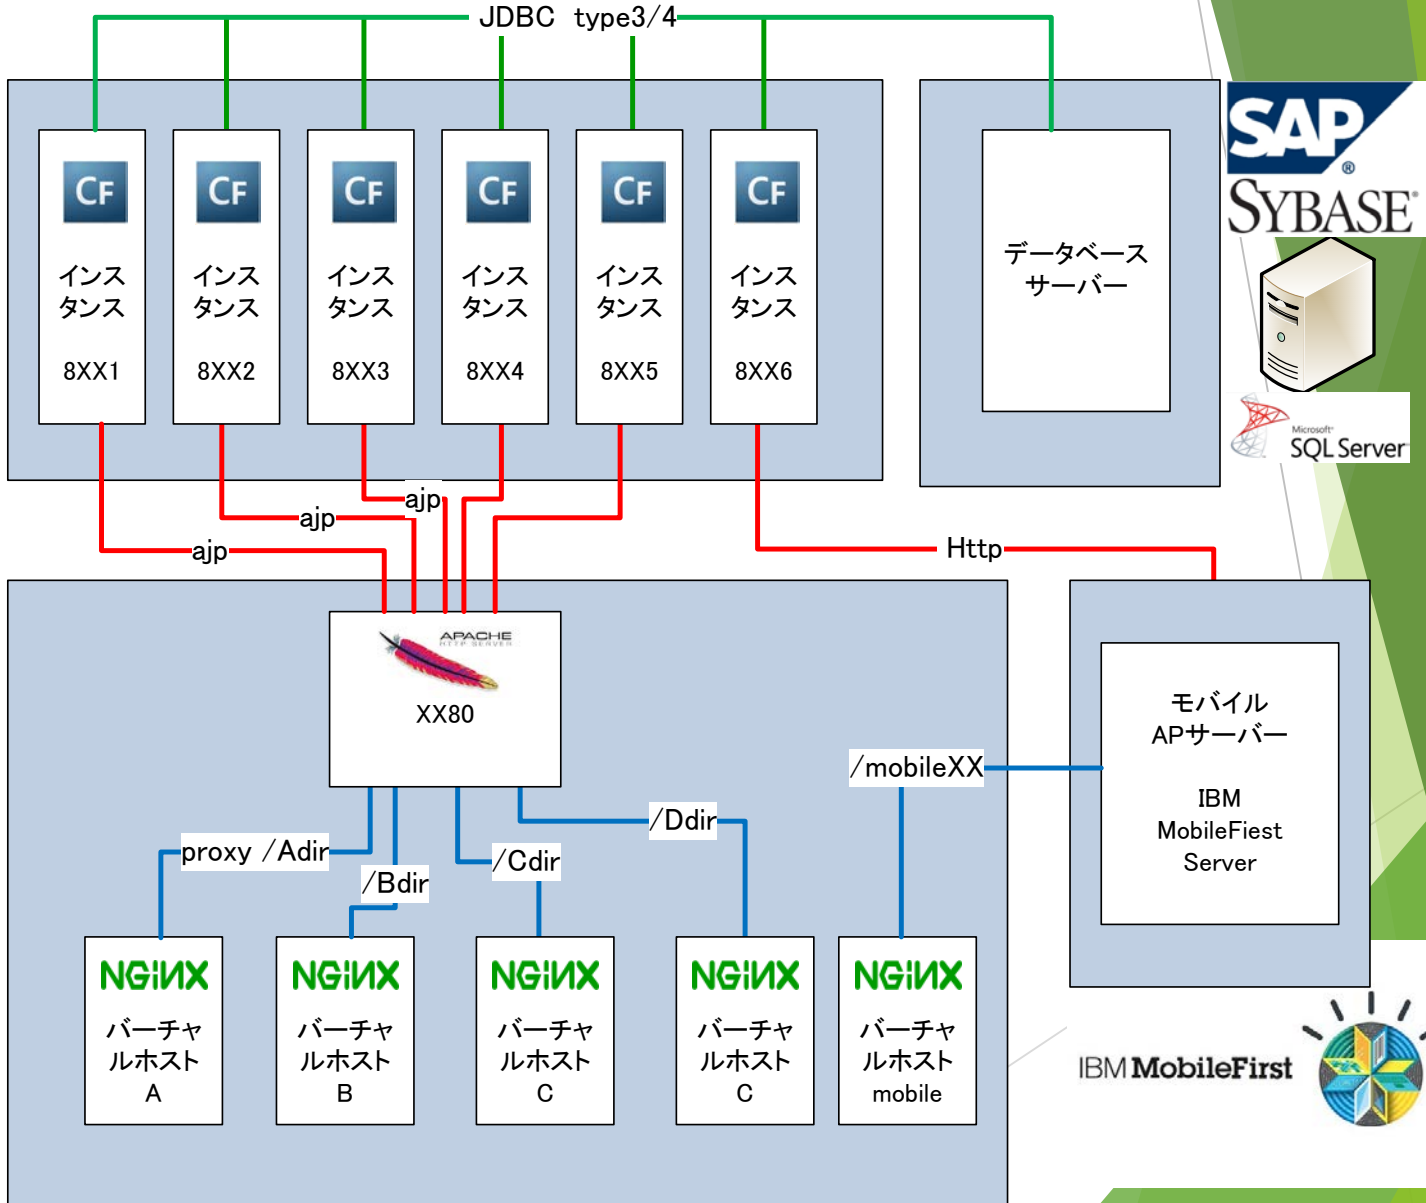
JDBC type3/4

CF
インスタンス
8XX1

CF
インスタンス
8XX2

CF
インスタンス
8XX3

CF
インスタンス
8XX4

CF
インスタンス
8XX5

CF
インスタンス
8XX6

データベースサーバー

SAP
SYBASE

Microsoft SQL Server

ajp
ajp
ajp

Http

APACHE HTTP SERVER
XX80

/mobileXX

モバイルAPサーバー

IBM MobileFiest Server

proxy /Adir
/Bdir
/Cdir
/Ddir

NGINX
バーチャルホスト
A

NGINX
バーチャルホスト
B

NGINX
バーチャルホスト
C

NGINX
バーチャルホスト
C

NGINX
バーチャルホスト
mobile

IBM MobileFirst